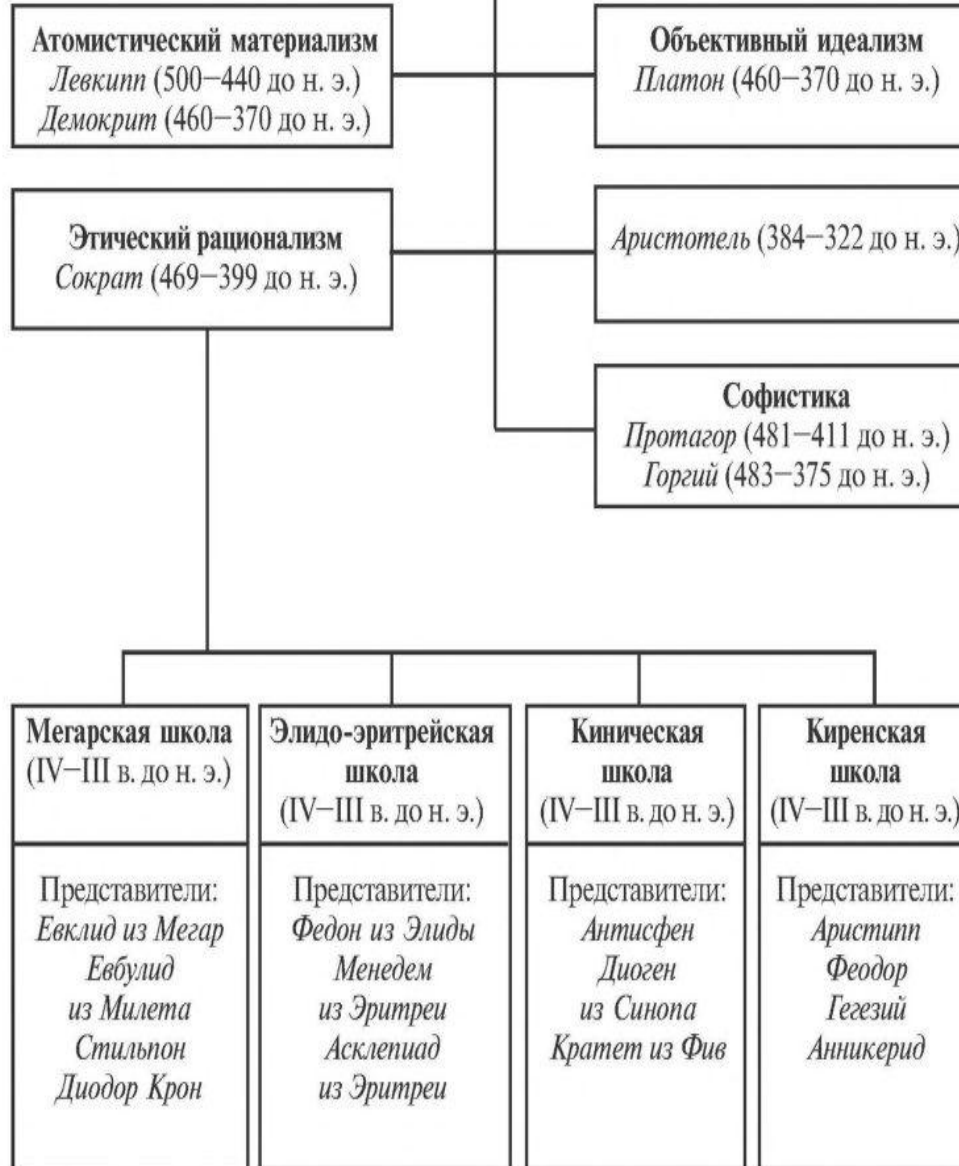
Атомистический материализм
Левкипп (500–440 до н. э.)
Демокрит (460–370 до н. э.)

Объективный идеализм
Платон (460–370 до н. э.)

Этический рационализм
Сократ (469–399 до н. э.)

Аристотель (384–322 до н. э.)

Софистика
Протагор (481–411 до н. э.)
Горгий (483–375 до н. э.)

| Мегарская школа (IV–III в. до н. э.) | Элидо-эритрейская школа (IV–III в. до н. э.) | Киническая школа (IV–III в. до н. э.) | Киренская школа (IV–III в. до н. э.) |
|---|---|---|---|
| Представители: Евклид из Мегар Евбулид из Милета Стильпон Диодор Крон | Представители: Федон из Элиды Менедем из Эритреи Асклепиад из Эритреи | Представители: Антисфен Диоген из Синопа Кратет из Фив | Представители: Аристипп Феодор Гегезий Анникерид |